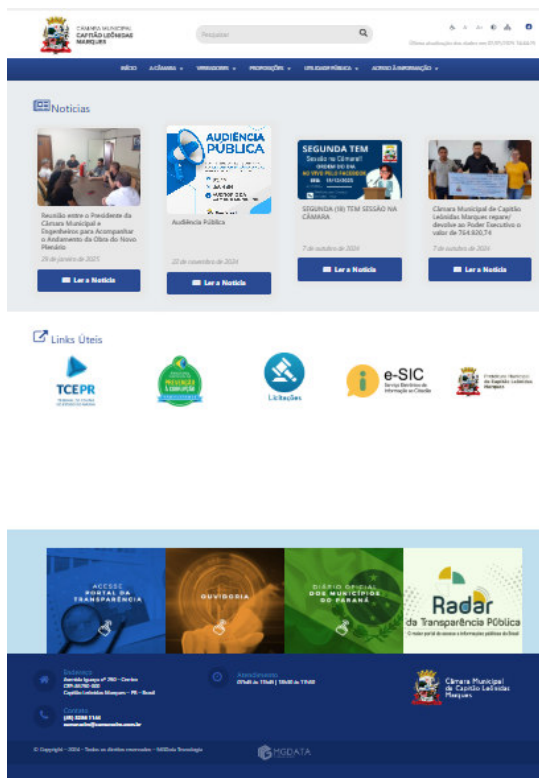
CÂMARA MUNICIPAL
CAPITÃO LEÔNIDAS
MARQUES

Pesquisar

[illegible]

INÍCIO A CÂMARA VEREADORES PROPOSIÇÕES UTILIDADE PÚBLICA ACESSO À INFORMAÇÃO

Notícias

Reunião entre o Presidente da Câmara Municipal e Engenheiros para Acompanhar o Andamento da Obra do Novo Plenário
29 de janeiro de 2025
Ler a Notícia

AUDIÊNCIA PÚBLICA
Audiência Pública
22 de novembro de 2024
Ler a Notícia

SEGUNDA TEM Sessão na Câmara!
SEGUNDA (18) TEM SESSÃO NA CÂMARA
7 de outubro de 2024
Ler a Notícia

Câmara Municipal de Capitão Leônidas Marques repare/ devolve ao Poder Executivo o valor de 764.920,74
7 de outubro de 2024
Ler a Notícia

Links Úteis

TCEPR
Licitações
e-SIC
Serviço Eletrônico de Informação ao Cidadão

ACESSE PORTAL DA TRANSPARÊNCIA
OUVIDORIA
DIÁRIO OFICIAL DOS MUNICÍPIOS DO PARANÁ
Radar da Transparência Pública

Endereço
Avenida Iguaçu nº 792 - Centro
CEP: 85790-000
Capitão Leônidas Marques - PR - Brasil

Atendimento
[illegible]

Contato
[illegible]

Câmara Municipal de Capitão Leônidas Marques

© Copyright - 2024 - Todos os direitos reservados - MGData Tecnologia
MGDATA